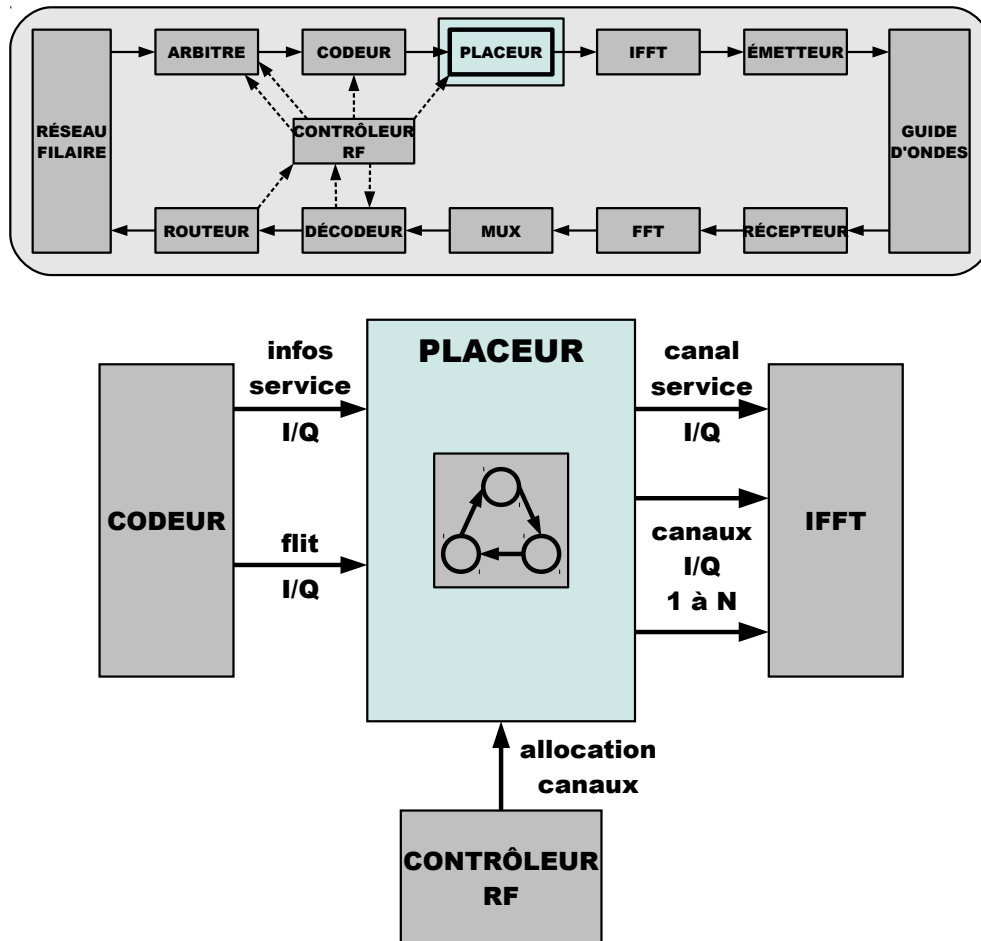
RÉSEAU FILAIRE

ARBITRE

CODEUR

PLACEUR

IFFT

ÉMETTEUR

GUIDE D'ONDES

CONTRÔLEUR RF

ROUTEUR

DÉCODEUR

MUX

FFT

RÉCEPTEUR

CODEUR

infos service I/Q

flit I/Q

PLACEUR

canal service I/Q

canaux I/Q 1 à N

IFFT

allocation canaux

CONTRÔLEUR RF